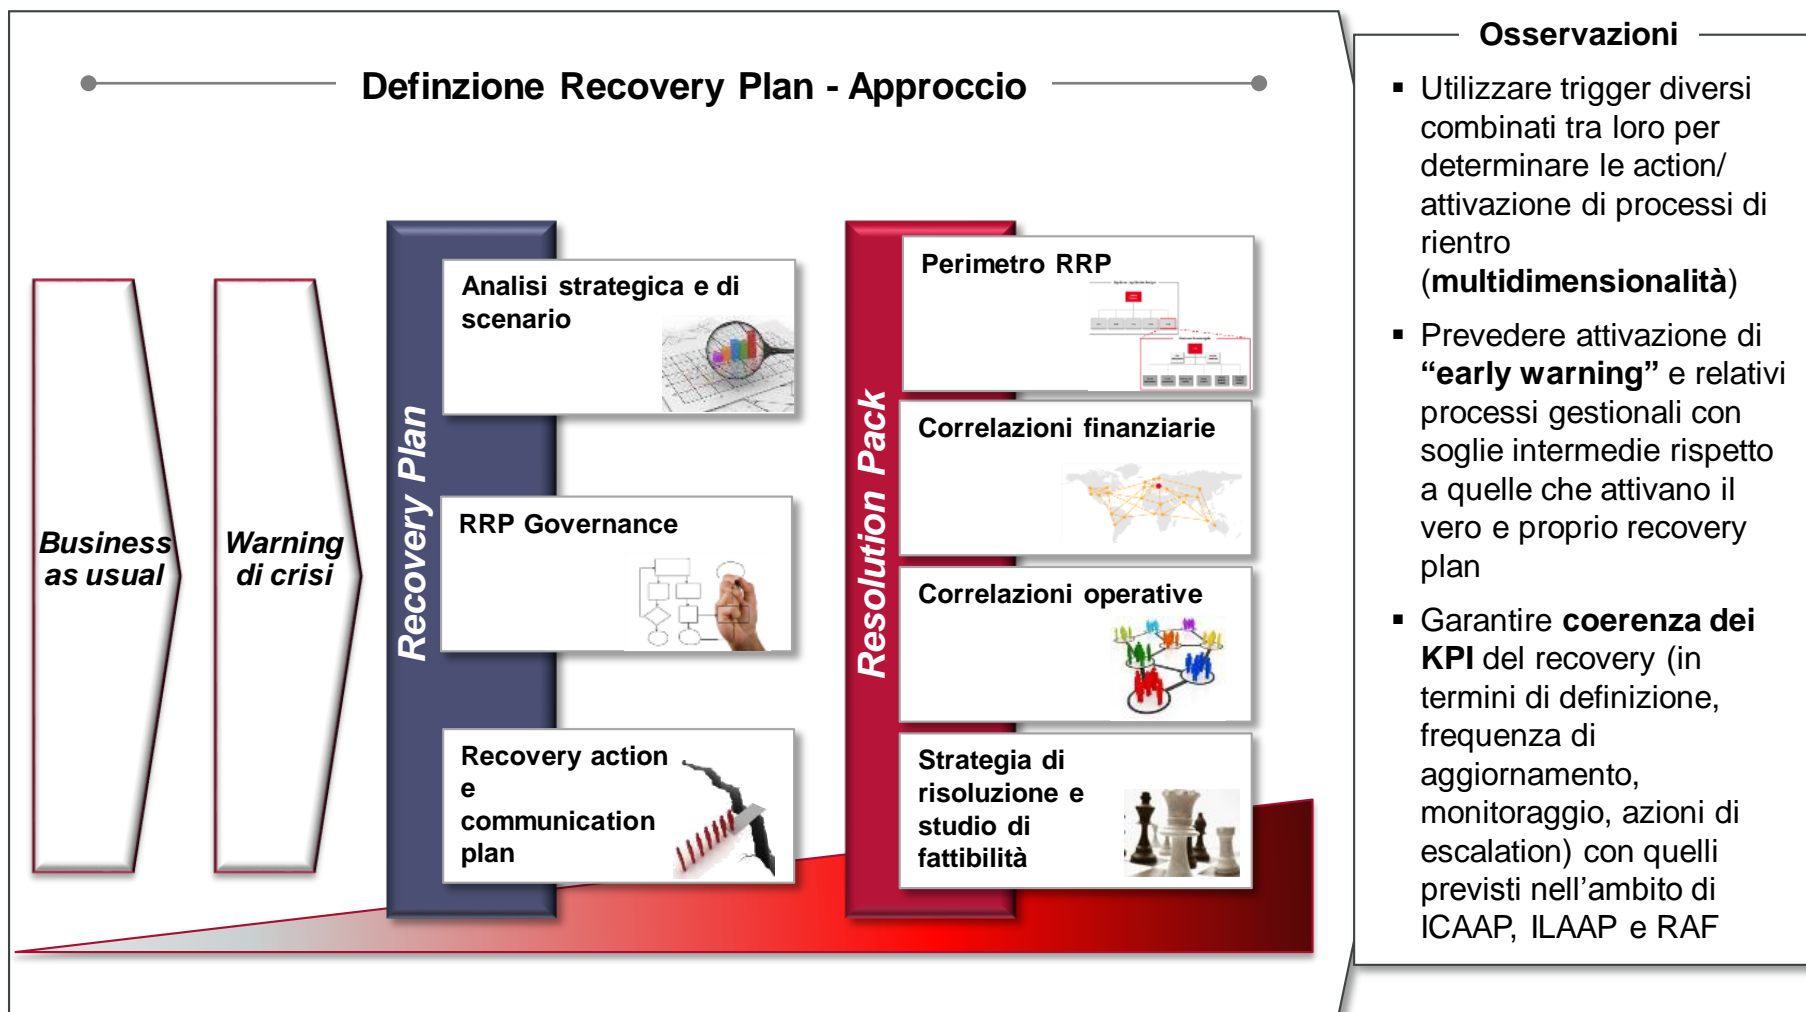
Definzione Recovery Plan - Approccio

Business as usual

Warning di crisi

Recovery Plan

Analisi strategica e di scenario

RRP Governance

Recovery action e communication plan

Resolution Pack

Perimetro RRP

Correlazioni finanziarie

Correlazioni operative

Strategia di risoluzione e studio di fattibilità

Osservazioni

▪ Utilizzare trigger diversi combinati tra loro per determinare le action/ attivazione di processi di rientro (**multidimensionalità**)

▪ Prevedere attivazione di **“early warning”** e relativi processi gestionali con soglie intermedie rispetto a quelle che attivano il vero e proprio recovery plan

▪ Garantire **coerenza dei KPI** del recovery (in termini di definizione, frequenza di aggiornamento, monitoraggio, azioni di escalation) con quelli previsti nell’ambito di ICAAP, ILAAP e RAF